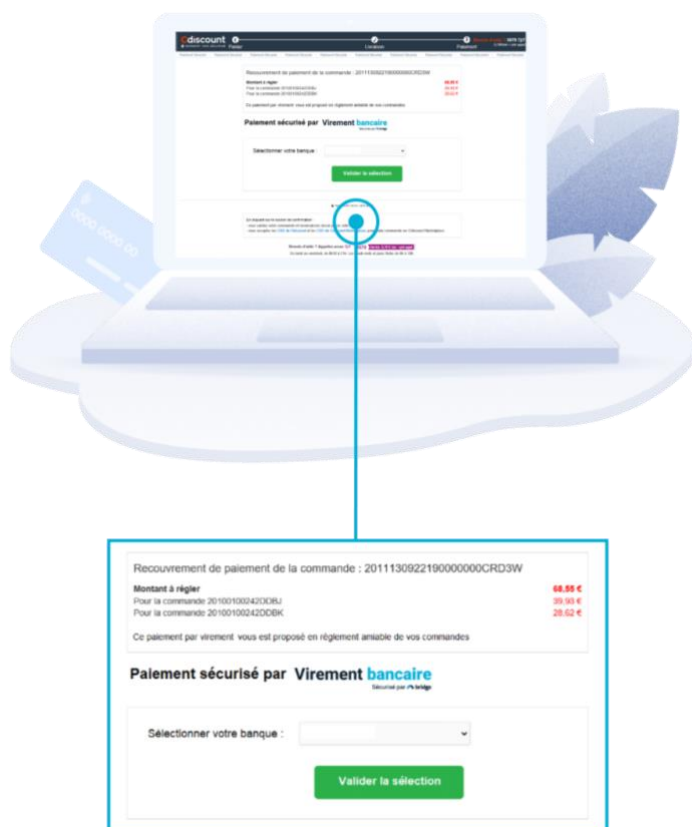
Cdiscount
Panier
Livraison
Paiement

Recouvrement de paiement de la commande : 20111309221900000000CRD3W

Montant à régler
Pour la commande 20100100242DDBJ
Pour la commande 20100100242DDBK

Ce paiement par virement vous est proposé en règlement amiable de vos commandes

Paiement sécurisé par Virement bancaire

Sélectionner votre banque :

Valider la sélection

0000 0000 00

Recouvrement de paiement de la commande : 20111309221900000000CRD3W

Montant à régler 68.55 €
Pour la commande 20100100242DDBJ 39.93 €
Pour la commande 20100100242DDBK 28.62 €

Ce paiement par virement vous est proposé en règlement amiable de vos commandes

Paiement sécurisé par Virement bancaire
Sécurisé par bridge

Sélectionner votre banque :

Valider la sélection